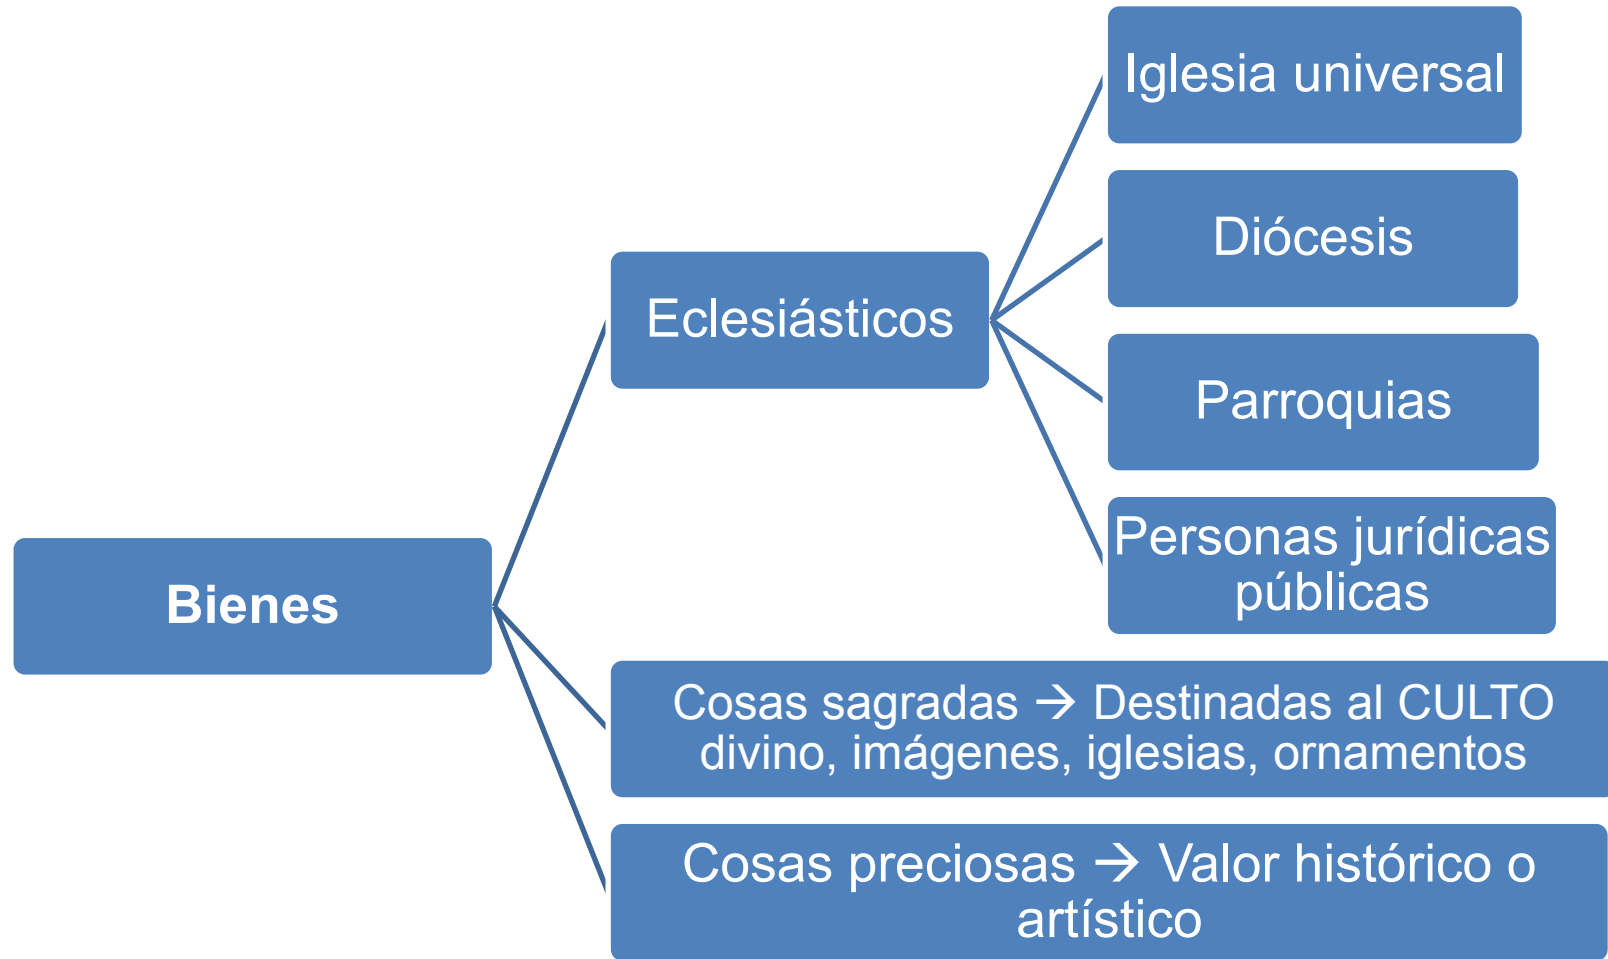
Bienes

Eclesiásticos

Iglesia universal

Diócesis

Parroquias

Personas jurídicas públicas

Cosas sagradas → Destinadas al CULTO divino, imágenes, iglesias, ornamentos

Cosas preciosas → Valor histórico o artístico